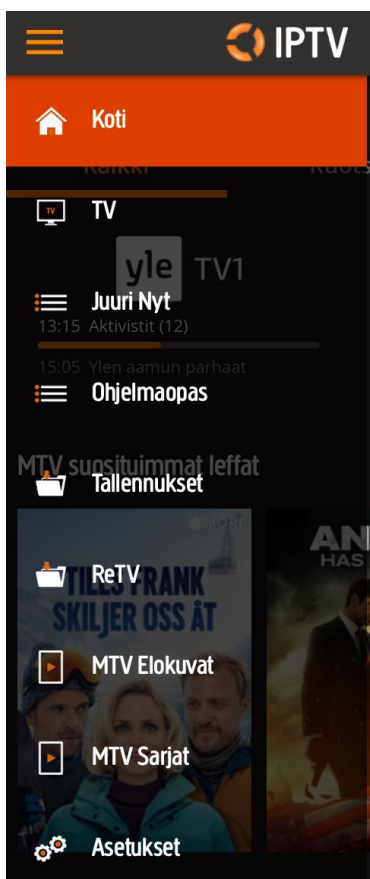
IPTV

Koti

Kaikki

Ruots

TV

yle TV1

Juuri Nyt

13:15 Aktivistit (12)

15:05 Ylen aamun parhaat

Ohjelmaopas

MTV suosituimmat leffat

Tallennukset

ReTV

TILLS FRANK SKILJER OSS ÅT

AN HAS

MTV Elokuvat

MTV Sarjat

Asetukset